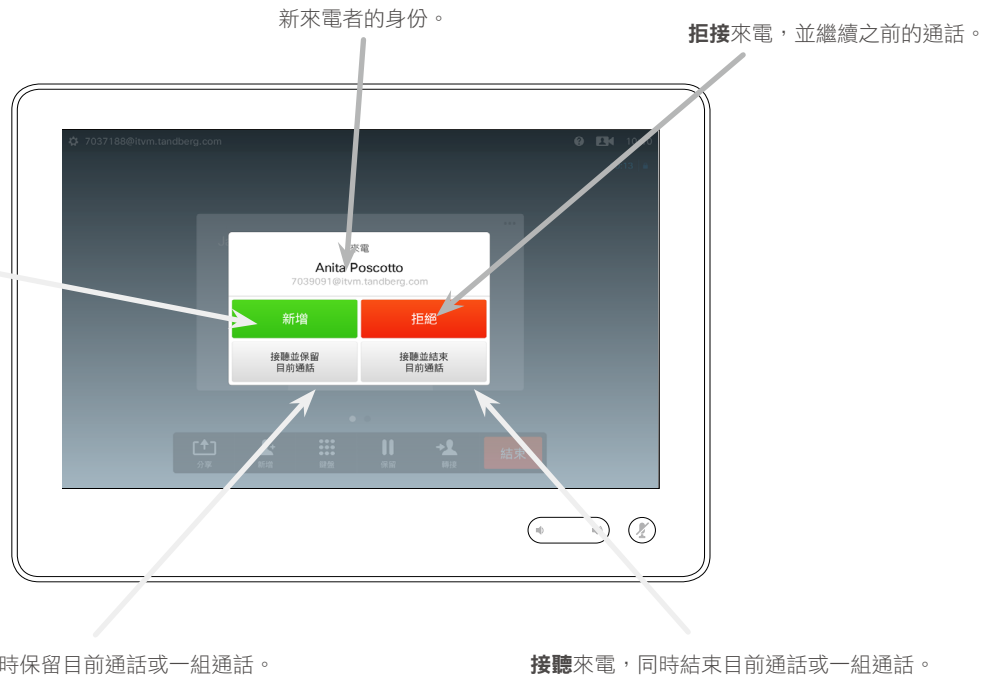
新來電者的身份。

**拒接**來電，並繼續之前的通話。

7037188@itvm.tandberg.com

來電
Anita Poscotto
7039091@itvm.tandberg.com

新增

拒絕

接聽並保留
目前通話

接聽並結束
目前通話

分享 新增 鍵盤 保留 轉接 結束

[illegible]時保留目前通話或一組通話。

**接聽**來電，同時結束目前通話或一組通話。